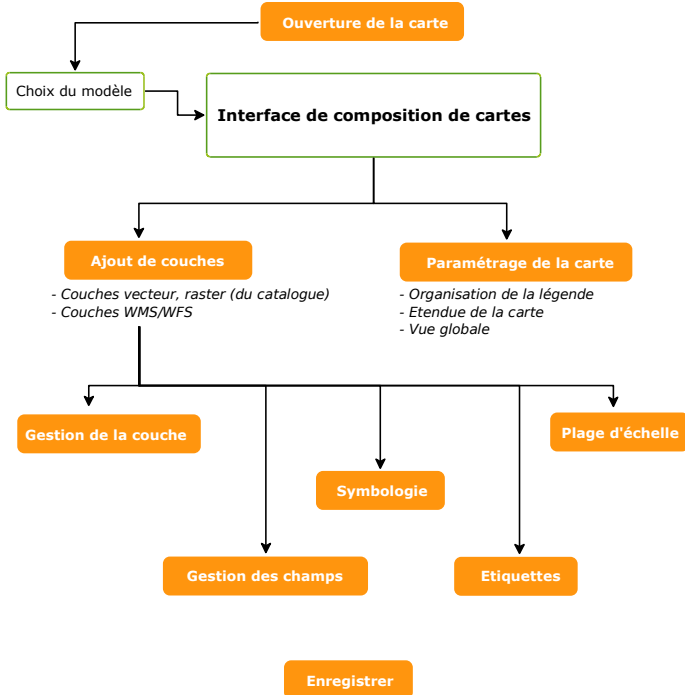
Ouverture de la carte

Choix du modèle

Interface de composition de cartes

Ajout de couches

- Couches vecteur, raster (du catalogue)
- Couches WMS/WFS

Paramétrage de la carte

- Organisation de la légende
- Etendue de la carte
- Vue globale

Gestion de la couche

Plage d'échelle

Symbologie

Gestion des champs

Etiquettes

Enregistrer